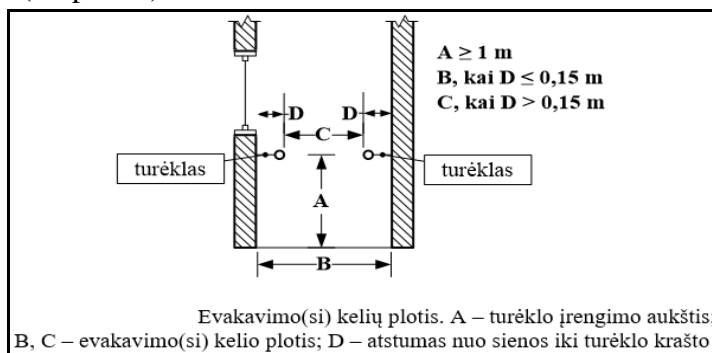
A $\geq$ 1 m
B, kai D $\leq$ 0,15 m
C, kai D > 0,15 m

D
C
D

turėklas
turėklas

A

B

Evakavimo(si) kelių plotis. A – turėklo įrengimo aukštis;
B, C – evakavimo(si) kelio plotis; D – atstumas nuo sienos iki turėklo krašto